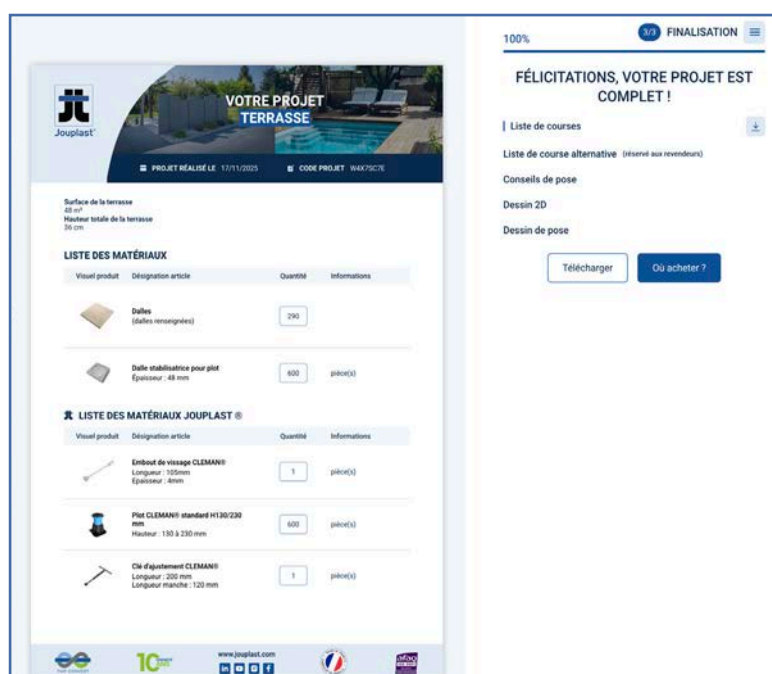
Jouplast

VOTRE PROJET TERRASSE

PROJET RÉALISÉ LE 17/11/2025 CODE PROJET W4X7SC7E

Surface de la terrasse
48 m²
Hauteur totale de la terrasse
36 cm

LISTE DES MATÉRIAUX

| Visuel produit | Désignation article | Quantité | Informations |
|---|---|---|---|
| | Dalles (dalles renseignées) | 290 | |
| | Dalle stabilisatrice pour plot Épaisseur : 48 mm | 600 | pièce(s) |

LISTE DES MATÉRIAUX JOUPLAST ®

| Visuel produit | Désignation article | Quantité | Informations |
|---|---|---|---|
| | Embout de vissage CLEMAN® Longueur : 105mm Epaisseur : 4mm | 1 | pièce(s) |
| | Plot CLEMAN® standard H130/230 mm Hauteur : 130 à 230 mm | 600 | pièce(s) |
| | Clé d'ajustement CLEMAN® Longueur : 200 mm Longueur manche : 120 mm | 1 | pièce(s) |

www.jouplast.com

100%

3/3 FINALISATION

FÉLICITATIONS, VOTRE PROJET EST COMPLET !

Liste de courses

Liste de course alternative (réservé aux revendeurs)

Conseils de pose

Dessin 2D

Dessin de pose

Télécharger

Où acheter ?